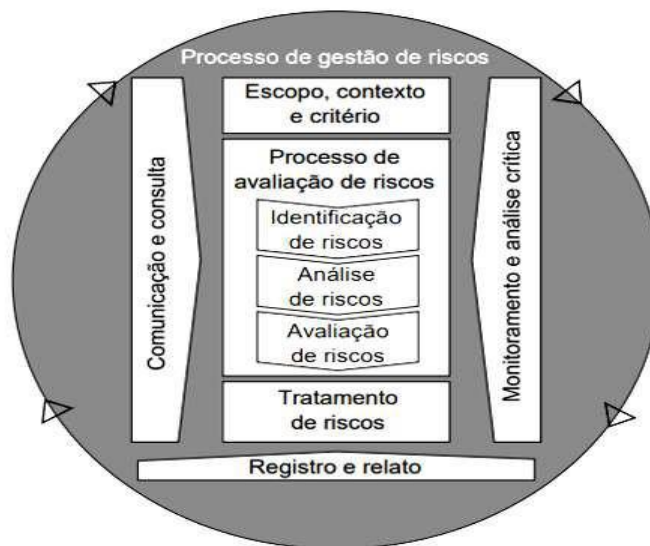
Processo de gestão de riscos

Comunicação e consulta

Escopo, contexto e critério

Processo de avaliação de riscos

Identificação de riscos

Análise de riscos

Avaliação de riscos

Tratamento de riscos

Monitoramento e análise crítica

Registro e relato